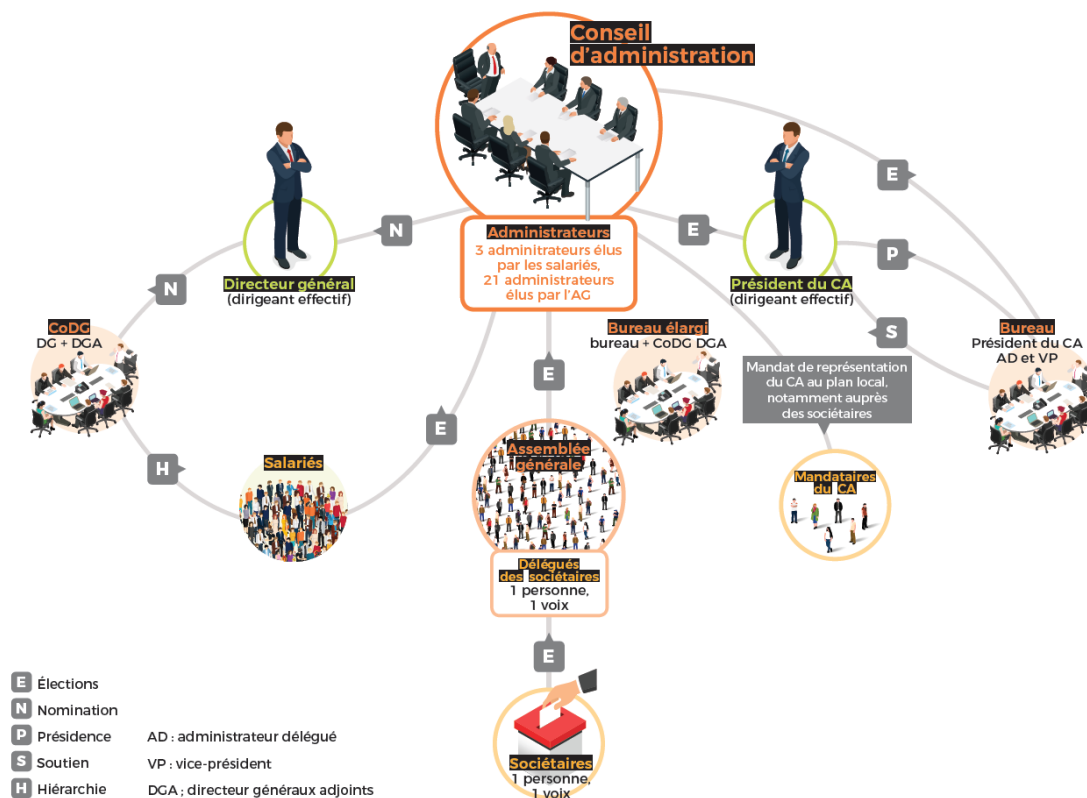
Conseil d'administration

Administrateurs
3 adminitrateurs élus par les salariés, 21 administrateurs élus par l'AG

N

E

E

P

S

E

N

Directeur général
(dirigeant effectif)

Président du CA
(dirigeant effectif)

N

CoDG
DG + DGA

Bureau élargi
bureau + CoDG DGA

Mandat de représentation du CA au plan local, notamment auprès des sociétaires

Bureau
Président du CA AD et VP

E

E

H

Salariés

Assemblée générale

Mandataires du CA

Délégués des sociétaires
1 personne, 1 voix

E

Sociétaires
1 personne, 1 voix

E Élections
N Nomination
P Présidence
S Soutien
H Hiérarchie

AD : administrateur délégué
VP : vice-président
DGA ; directeur généraux adjoints